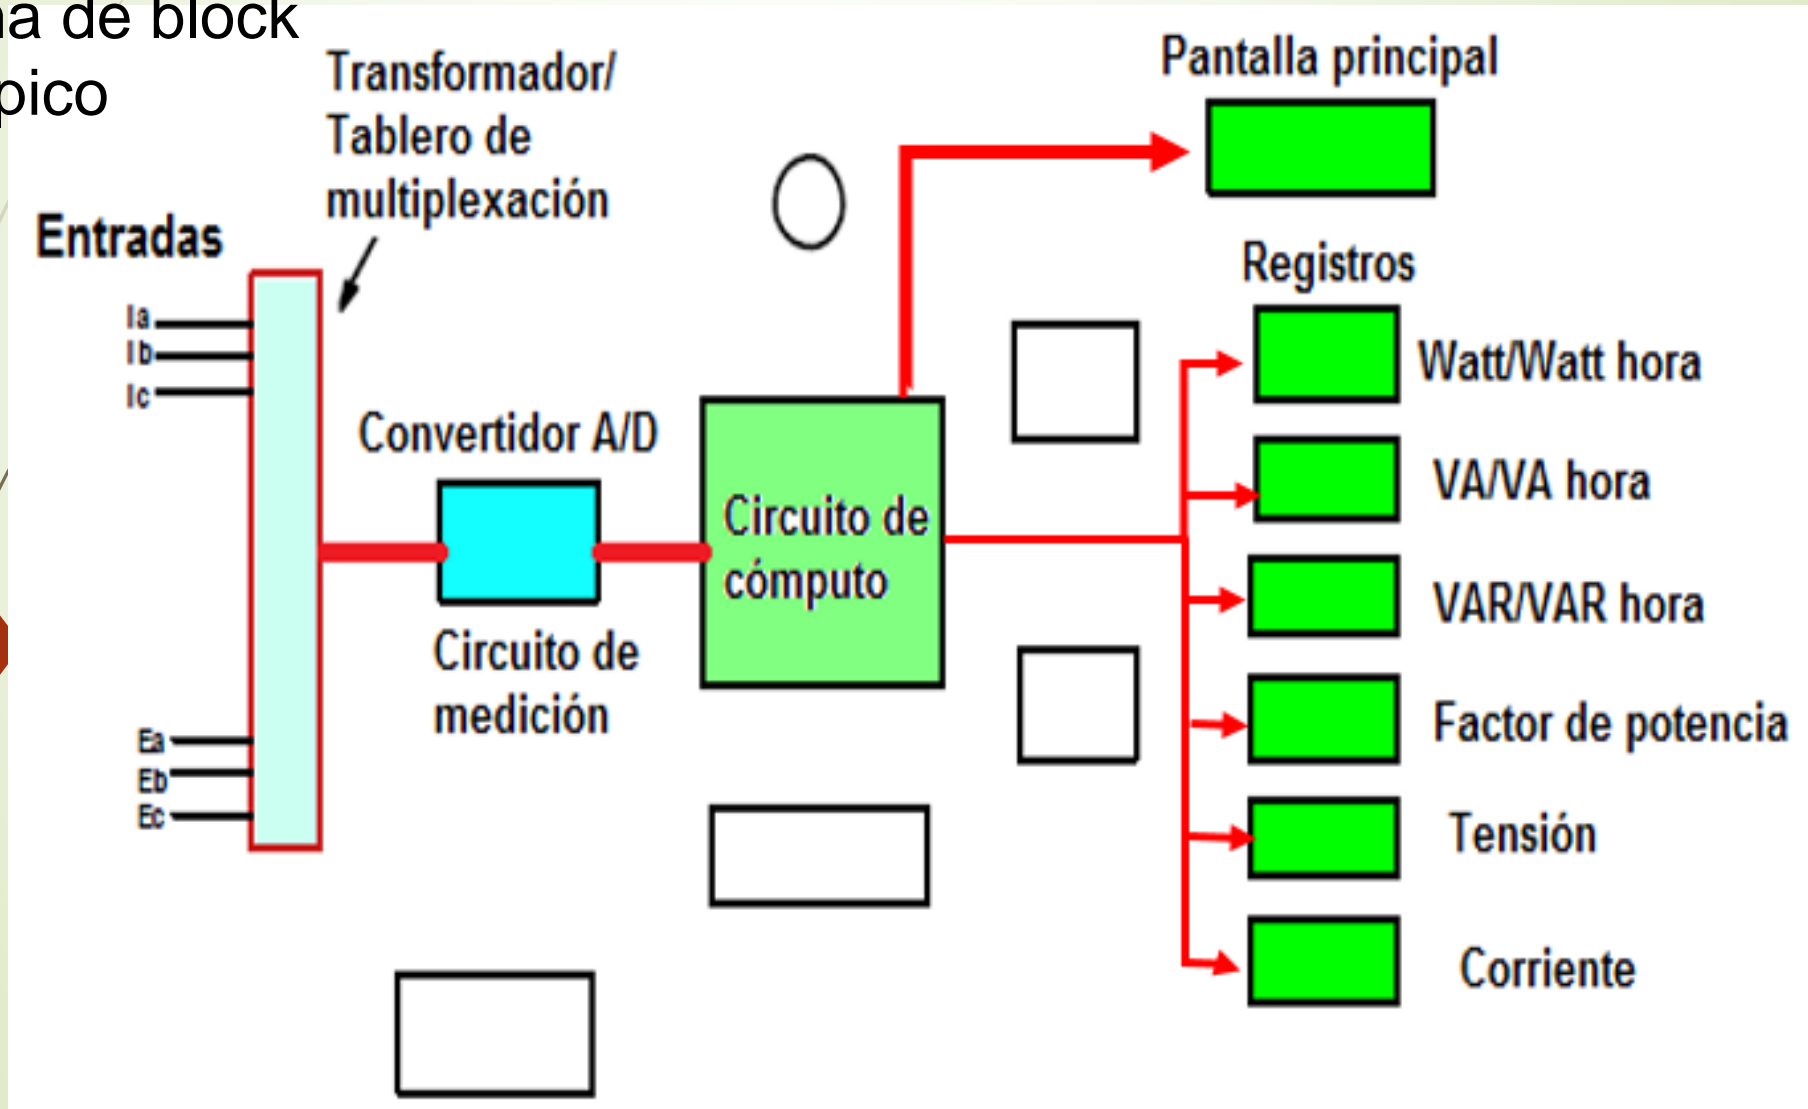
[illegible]a de block
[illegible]pico

Transformador/ Tablero de multiplexación

Pantalla principal

Entradas

Ia
Ib
Ic

Registros

Watt/Watt hora

Convertidor A/D

Circuito de cómputo

VA/VA hora

VAR/VAR hora

Circuito de medición

Factor de potencia

Ea
Eb
Ec

Tensión

Corriente